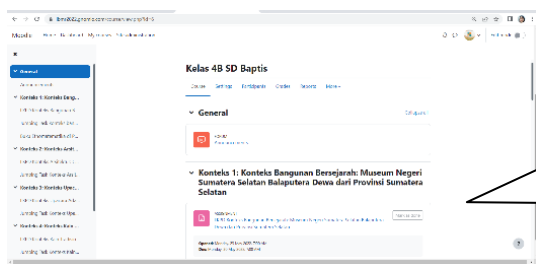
← → C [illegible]

Moodle Home Dashboard My courses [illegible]

×

General

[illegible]

Konteks 1: Konteks Bang...

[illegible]

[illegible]

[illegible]

Konteks 2: Konteks Arsit...

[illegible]

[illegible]

Konteks 3: Konteks Upac...

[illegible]

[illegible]

Konteks 4: Konteks Bud...

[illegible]

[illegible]

Kelas 4B SD Baptis

Course Settings Participants Grades Reports More

General

Collapse all

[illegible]

Konteks 1: Konteks Bangunan Bersejarah: Museum Negeri Sumatera Selatan Balaputera Dewa dari Provinsi Sumatera Selatan

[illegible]

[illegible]

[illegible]

?